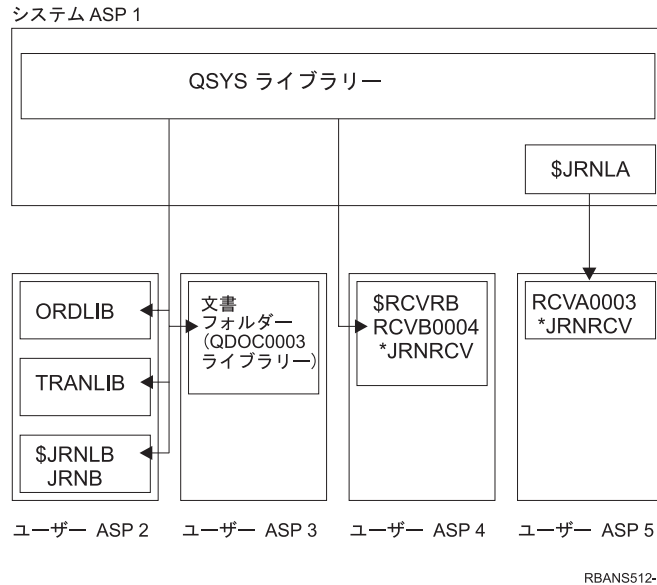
システム ASP 1

QSYS ライブラリー

$JRNLA

ORDLIB

TRANLIB

$JRNLB
JRNB

文書
フォルダー
(QDOC0003
ライブラリー)

$RCVRB
RCVB0004
*JRNRCV

RCVA0003
*JRNRCV

ユーザー ASP 2

ユーザー ASP 3

ユーザー ASP 4

ユーザー ASP 5

RBANS512-